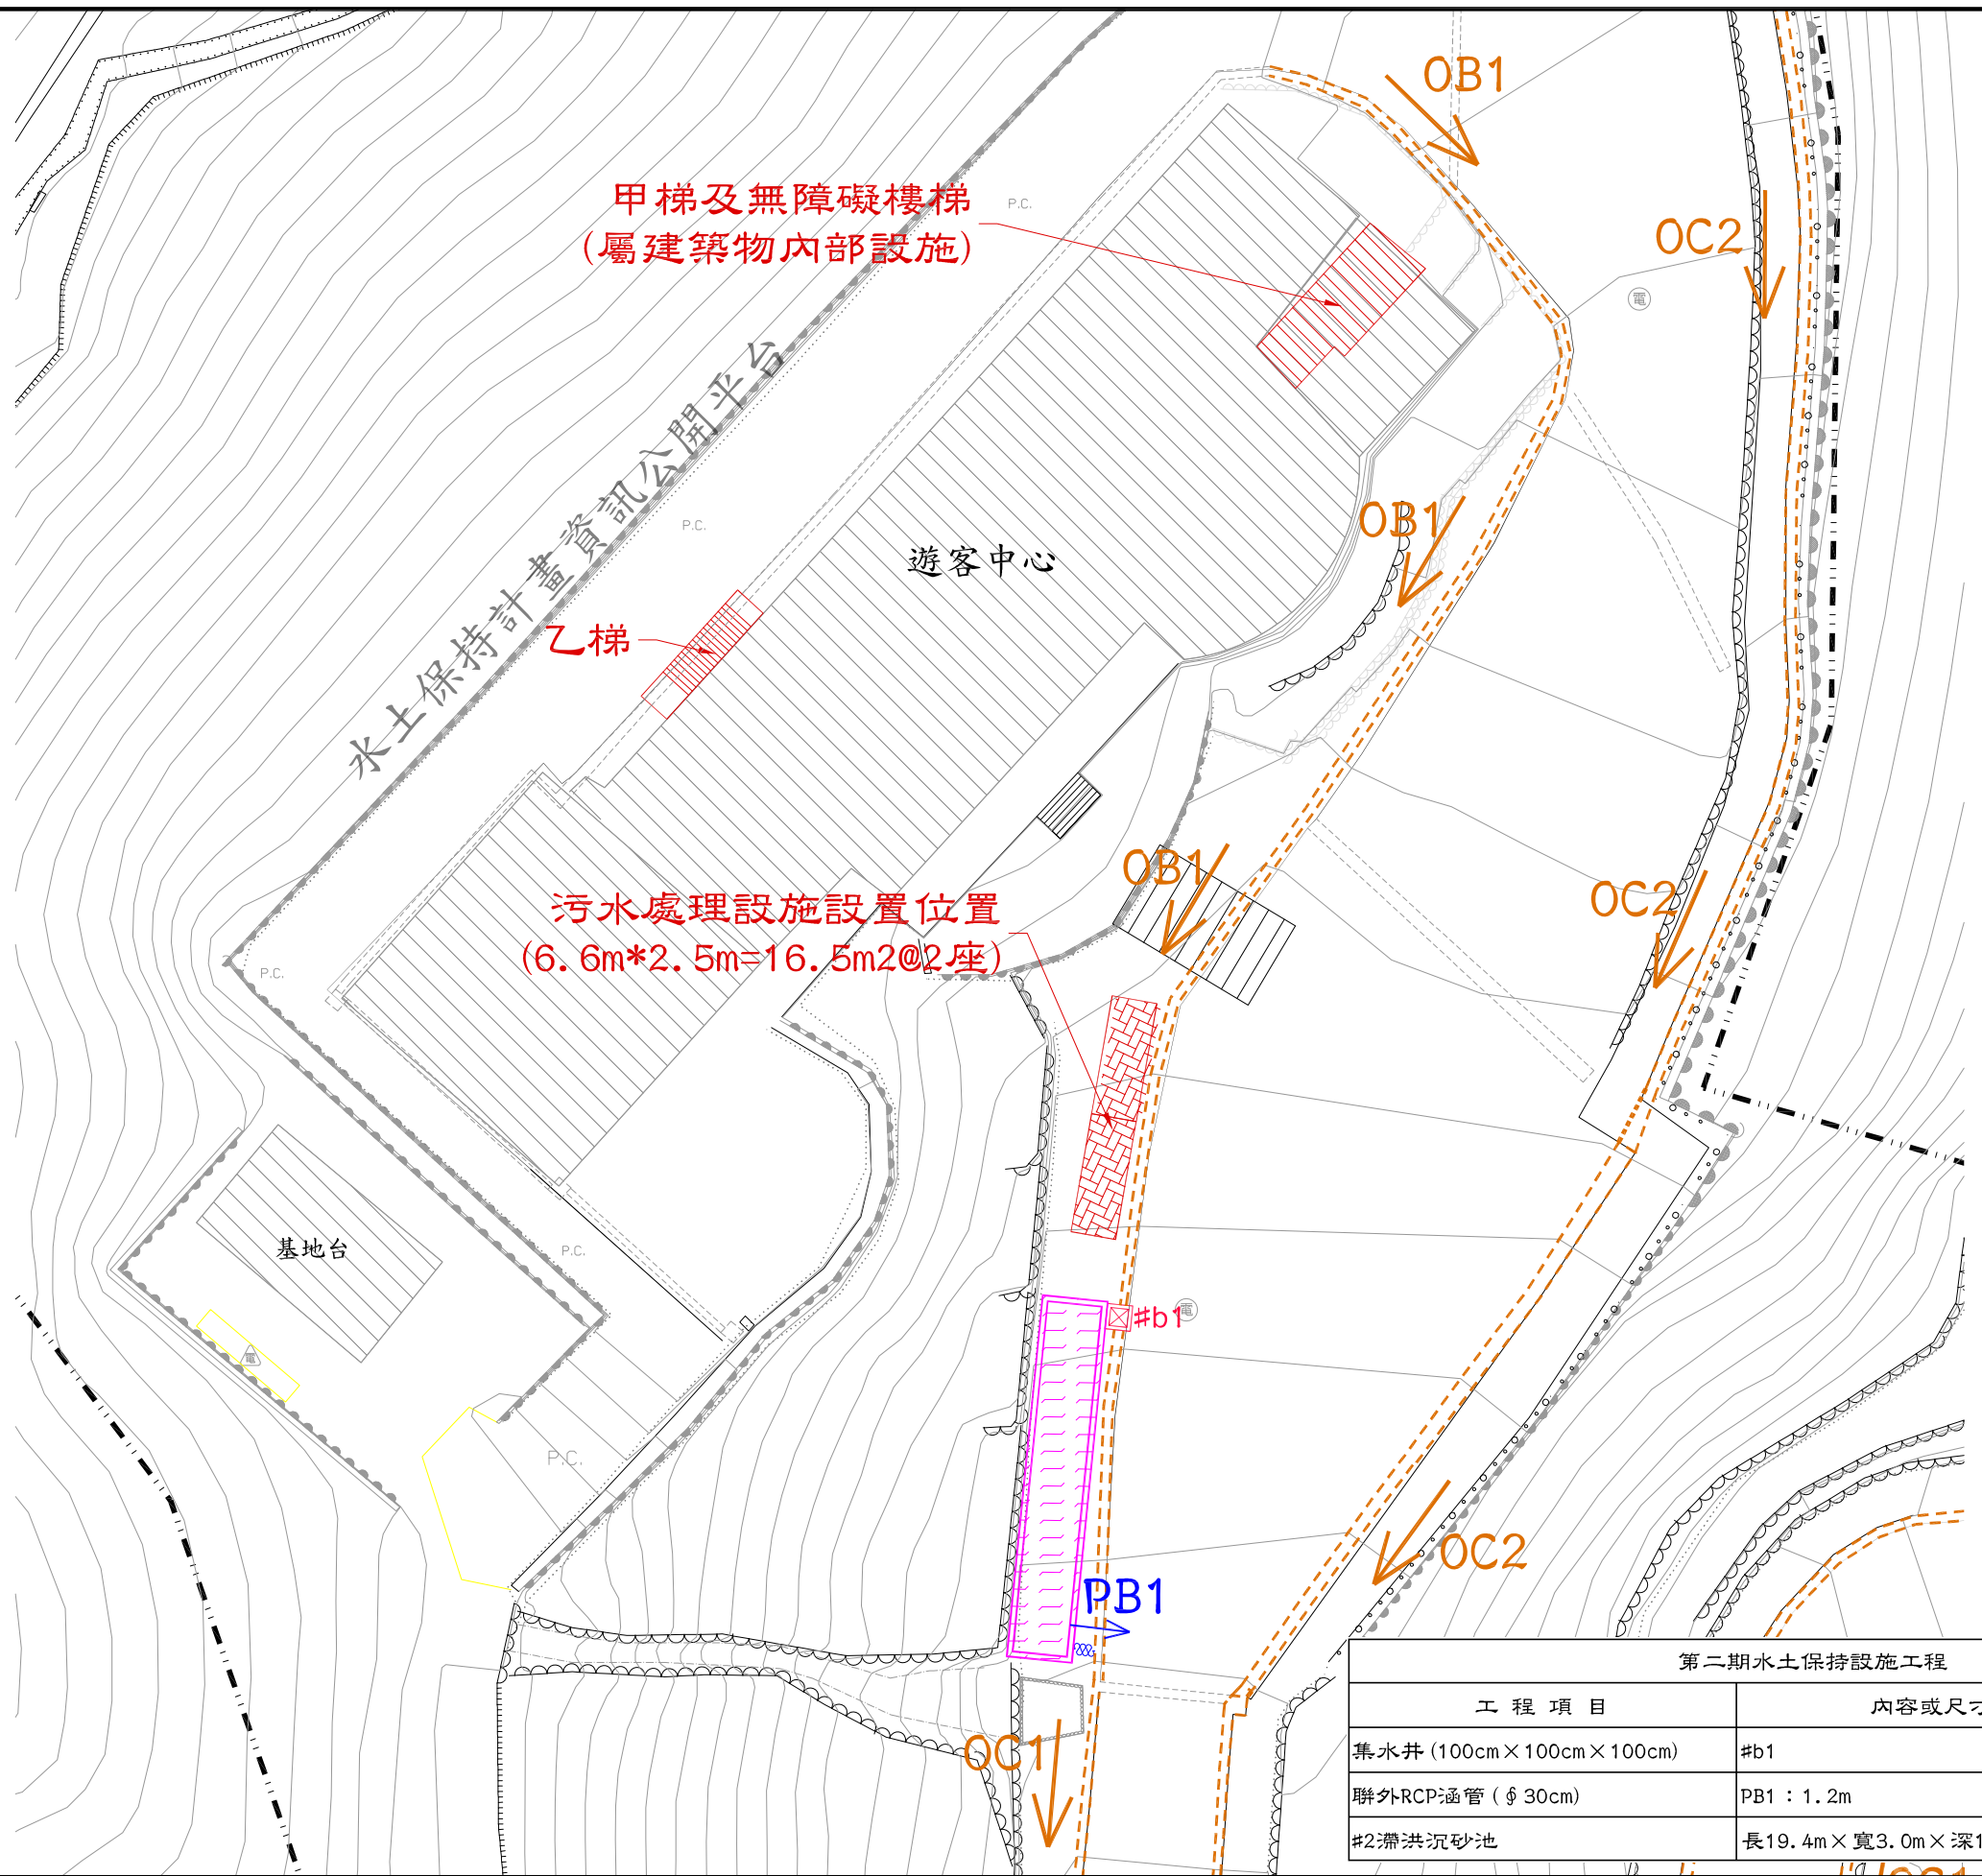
OB1

甲梯及無障礙樓梯
(屬建築物內部設施)

P.C.

OC2

電

水土保持計畫資訊公開平台

P.C.

OB1

遊客中心

乙梯

OB1

污水處理設施設置位置
(6.6m*2.5m=16.5m2@2座)

OC2

P.C.

P.C.

基地台

P.C.

電

P.C.

#b1

電

PB1

OC2

OC1

第二期水土保持設施工程

| 工 程 項 目 | 內容或尺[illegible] |
|---|---|
| 集水井(100cm×100cm×100cm) | #b1 |
| 聯外RCP涵管($\phi$30cm) | PB1:1.2m |
| #2滯洪沉砂池 | 長19.4m×寬3.0m×深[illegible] |